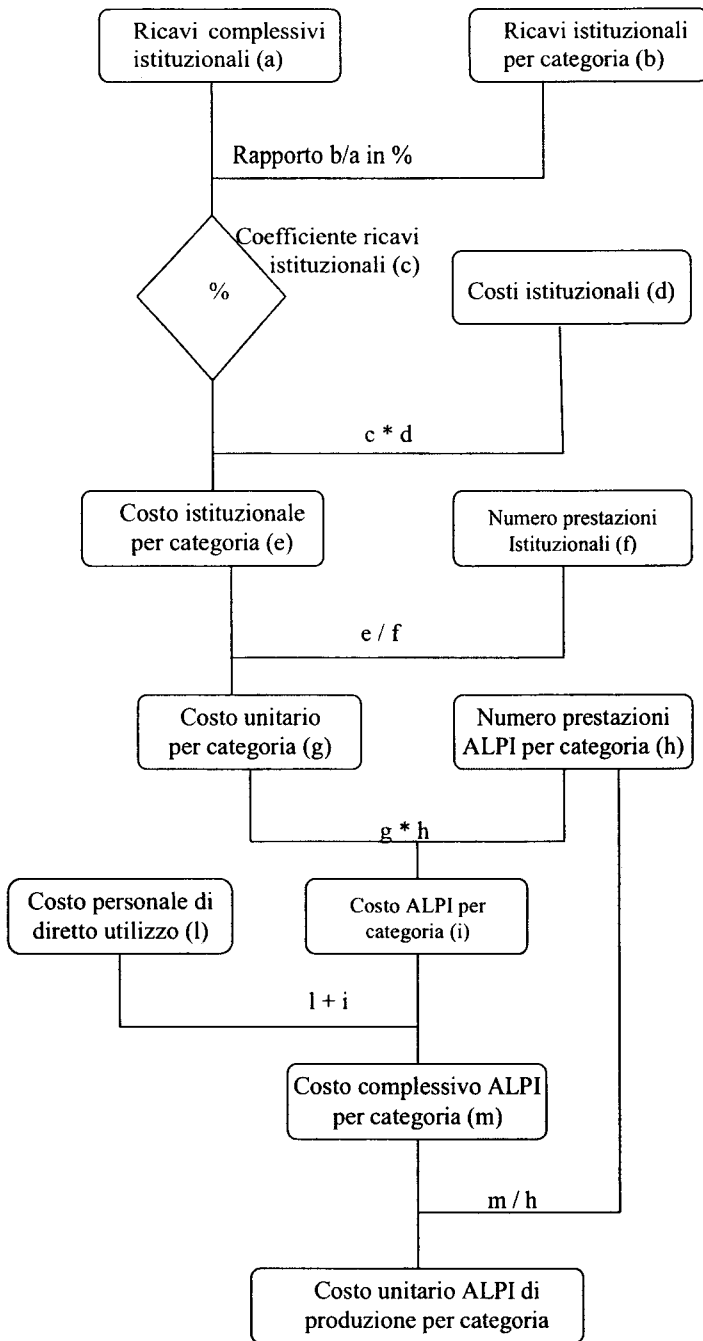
Ricavi complessivi istituzionali (a)

Ricavi istituzionali per categoria (b)

Rapporto b/a in %

Coefficiente ricavi istituzionali (c)

%

Costi istituzionali (d)

c * d

Costo istituzionale per categoria (e)

Numero prestazioni Istituzionali (f)

e / f

Costo unitario per categoria (g)

Numero prestazioni ALPI per categoria (h)

g * h

Costo personale di diretto utilizzo (l)

Costo ALPI per categoria (i)

l + i

Costo complessivo ALPI per categoria (m)

m / h

Costo unitario ALPI di produzione per categoria